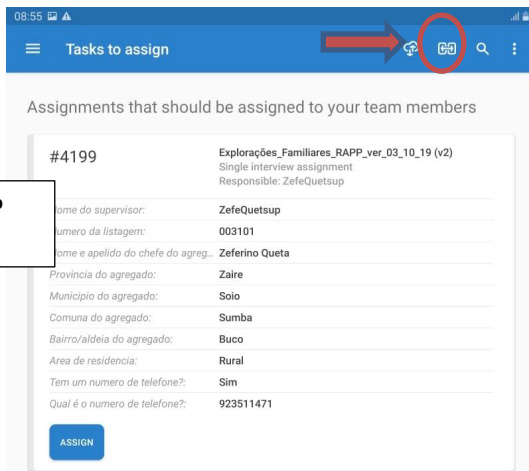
08:55

Tasks to assign

Assignments that should be assigned to your team members

#4199

Explorações_Familiares_RAPP_ver_03_10_19 (v2)
Single interview assignment
Responsible: ZefeQuetsup

| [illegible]ome do supervisor: | ZefeQuetsup |
|---|---|
| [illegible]umero da listagem: | 003101 |
| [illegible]ome e apelido do chefe do agreg... | Zeferino Queta |
| Provincia do agregado: | Zaire |
| Municipio do agregado: | Soio |
| Comuna do agregado: | Sumba |
| Bairro/aldeia do agregado: | Buco |
| Area de residencia: | Rural |
| Tem um numero de telefone?: | Sim |
| Qual é o numero de telefone?: | 923511471 |

ASSIGN